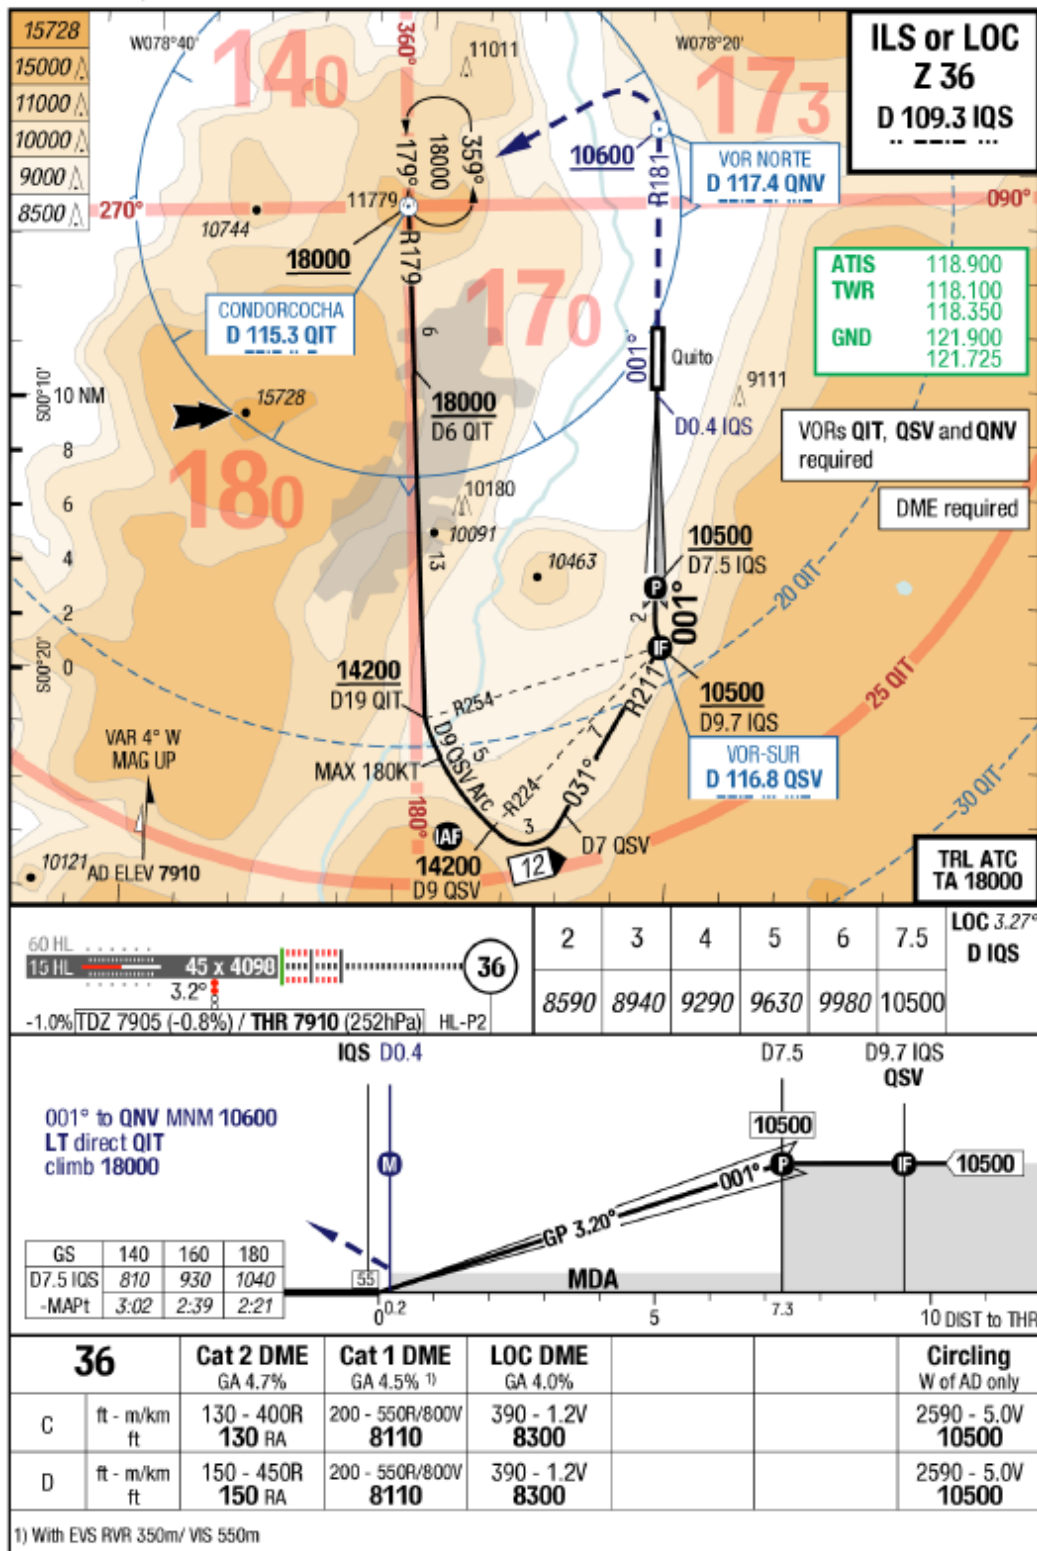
15728
15000
11000
10000
9000
8500

W078°40'
W078°20'
140
173
170
180
360°
11011
179°
18000
359°
10600
R181
VOR NORTE
D 117.4 QNV
270°
10744
11779
090°
18000
R179
CONDORCOCHA
D 115.3 QIT
001°
Quito
9111
S00°10'
10 NM
8
6
4
2
0
S00°20'
15728
18000
D6 QIT
D0.4 IQS
10180
10091
10463
13
10500
D7.5 IQS
001°
14200
D19 QIT
R254
R211
10500
D9.7 IQS
VAR 4° W
MAG UP
D9 QSV Arc
R224
031°
MAX 180KT
180°
7
5
3
14200
D9 QSV
12
D7 QSV
VOR-SUR
D 116.8 QSV
10121
AD ELEV 7910
20 QIT
25 QIT
30 QIT

ILS or LOC
Z 36
D 109.3 IQS

| ATIS | 118.900 |
|---|---|
| TWR | 118.100 118.350 |
| GND | 121.900 121.725 |

VORs QIT, QSV and QNV required

DME required

TRL ATC
TA 18000

60 HL
15 HL
45 x 4098
3.2°
36
-1.0% TDZ 7905 (-0.8%) / THR 7910 (252hPa) HL-P2

| 2 | 3 | 4 | 5 | 6 | 7.5 |
|---|---|---|---|---|---|
| 8590 | 8940 | 9290 | 9630 | 9980 | 10500 |

LOC 3.27°
D IQS

IQS D0.4
D7.5
D9.7 IQS
QSV
001° to QNV MNM 10600
LT direct QIT
climb 18000
10500
10500
001°
GP 3.20°
MDA
55

| GS | 140 | 160 | 180 |
|---|---|---|---|
| D7.5 IQS | 810 | 930 | 1040 |
| -MAPt | 3:02 | 2:39 | 2:21 |

0 0.2
5
7.3
10 DIST to THR

| 36 | | Cat 2 DME GA 4.7% | Cat 1 DME GA 4.5% 1) | LOC DME GA 4.0% | | | Circling W of AD only |
|---|---|---|---|---|---|---|---|
| C | ft - m/km ft | 130 - 400R 130 RA | 200 - 550R/800V 8110 | 390 - 1.2V 8300 | | | 2590 - 5.0V 10500 |
| D | ft - m/km ft | 150 - 450R 150 RA | 200 - 550R/800V 8110 | 390 - 1.2V 8300 | | | 2590 - 5.0V 10500 |

1) With EVS RVR 350m/ VIS 550m